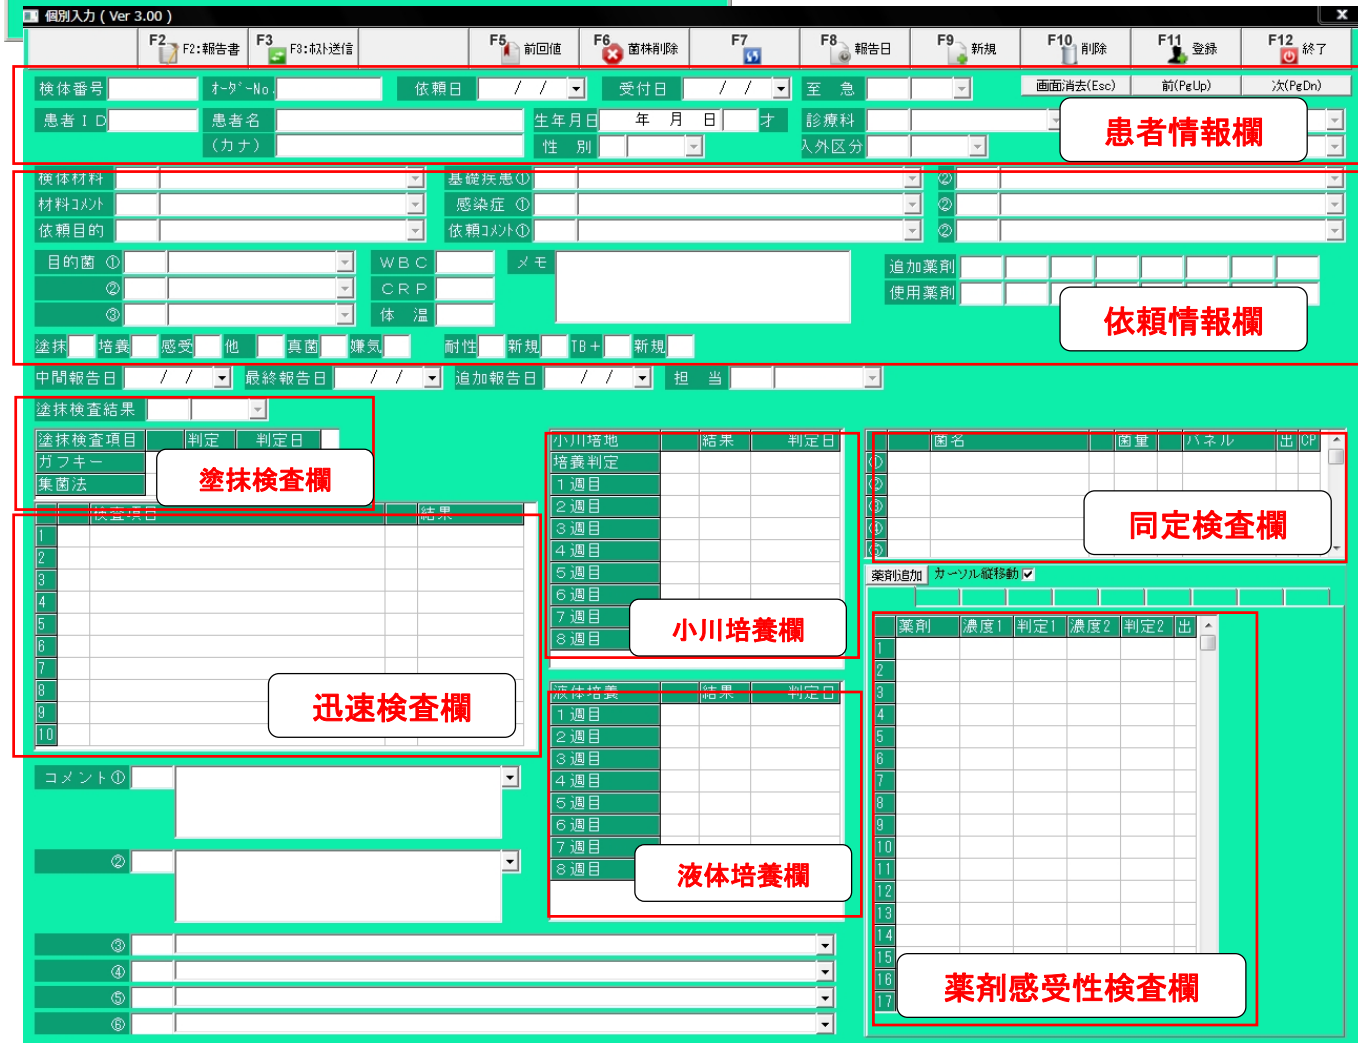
個別入力 ( Ver 3.00 )

F2 F2:報告書 F3 F3:ﾎｽﾄ送信 F5 前回値 F6 菌株削除 F7 F8 報告日 F9 新規 F10 削除 F11 登録 F12 終了

検体番号 ｵｰﾀﾞｰNo 依頼日 / / 受付日 / / 至急 画面消去(Esc) 前(PgUp) 次(PgDn)
患者ＩＤ 患者名 (カナ) 生年月日 年 月 日 才 性別 診療科 入外区分

患者情報欄

検体材料 材料ｺﾒﾝﾄ 依頼目的 基礎疾患① ② 感染症 ① ② 依頼ｺﾒﾝﾄ① ②
目的菌 ① ② ③ WBC CRP 体温 メモ 追加薬剤 使用薬剤
塗抹 培養 感受 他 真菌 嫌気 耐性 新規 TB+ 新規

依頼情報欄

中間報告日 / / 最終報告日 / / 追加報告日 / / 担当

塗抹検査結果
塗抹検査項目 判定 判定日
ガフキー
集菌法

塗抹検査欄

検査項目 結果
1
2
3
4
5
6
7
8
9
10

迅速検査欄

小川培地 結果 判定日
培養判定
１週目
２週目
３週目
４週目
５週目
６週目
７週目
８週目

小川培養欄

液体培養 結果 判定日
１週目
２週目
３週目
４週目
５週目
６週目
７週目
８週目

液体培養欄

菌名 菌量 パネル 出 CP
①
②
③
④
⑤

同定検査欄

薬剤追加 カーソル縦移動

薬剤 濃度1 判定1 濃度2 判定2 出
1
2
3
4
5
6
7
8
9
10
11
12
13
14
15
16
17

薬剤感受性検査欄

コメント①
②
③
④
⑤
⑥